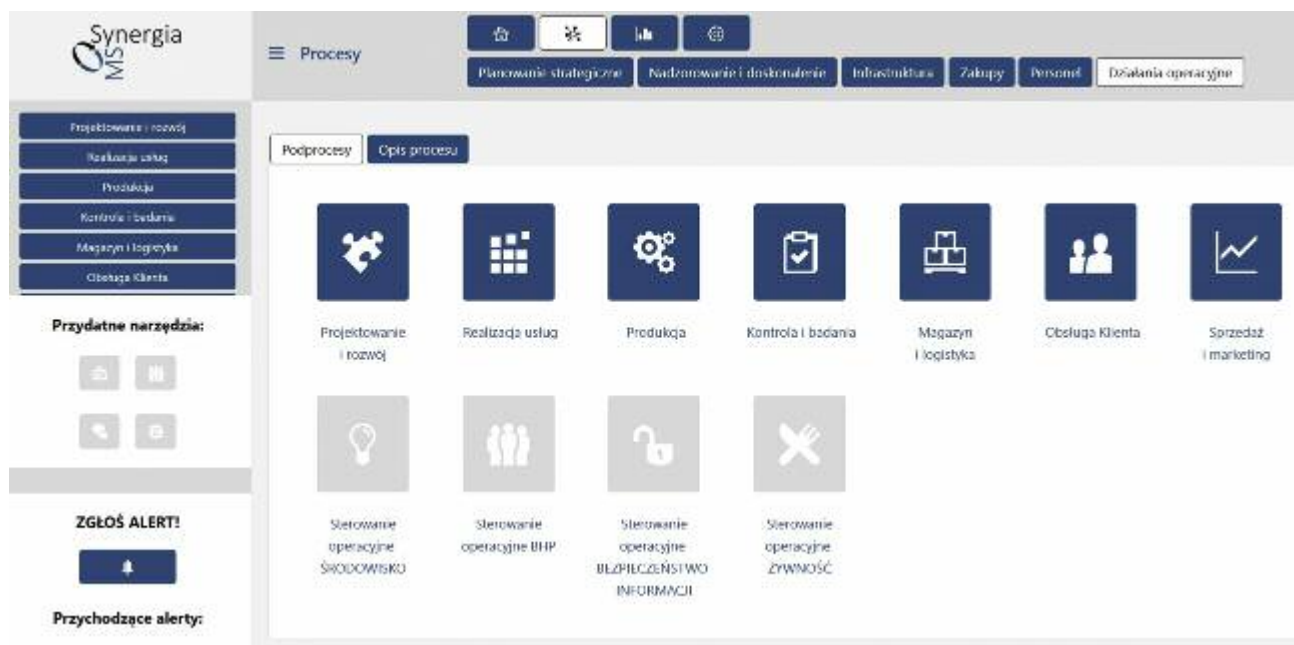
Synergia MS

≡ Procesy

Planowanie strategiczne | Nadzorowanie i doskonalenie | Infrastruktura | Zakupy | Personel | Działania operacyjne

Projektowanie i rozwój
Realizacja usług
Produkcja
Kontrola i badania
Magazyn i logistyka
Obsługa Klienta

Przydatne narzędzia:

ZGŁOŚ ALERT!

Przychodzące alerty:

Podprocesy | Opis procesu

Projektowanie i rozwój

Realizacja usług

Produkcja

Kontrola i badania

Magazyn i logistyka

Obsługa Klienta

Sprzedaż i marketing

Sterowanie operacyjne ŚRODOWISKO

Sterowanie operacyjne BHP

Sterowanie operacyjne BEZPIECZEŃSTWO INFORMACJI

Sterowanie operacyjne ŻYWNOŚĆ